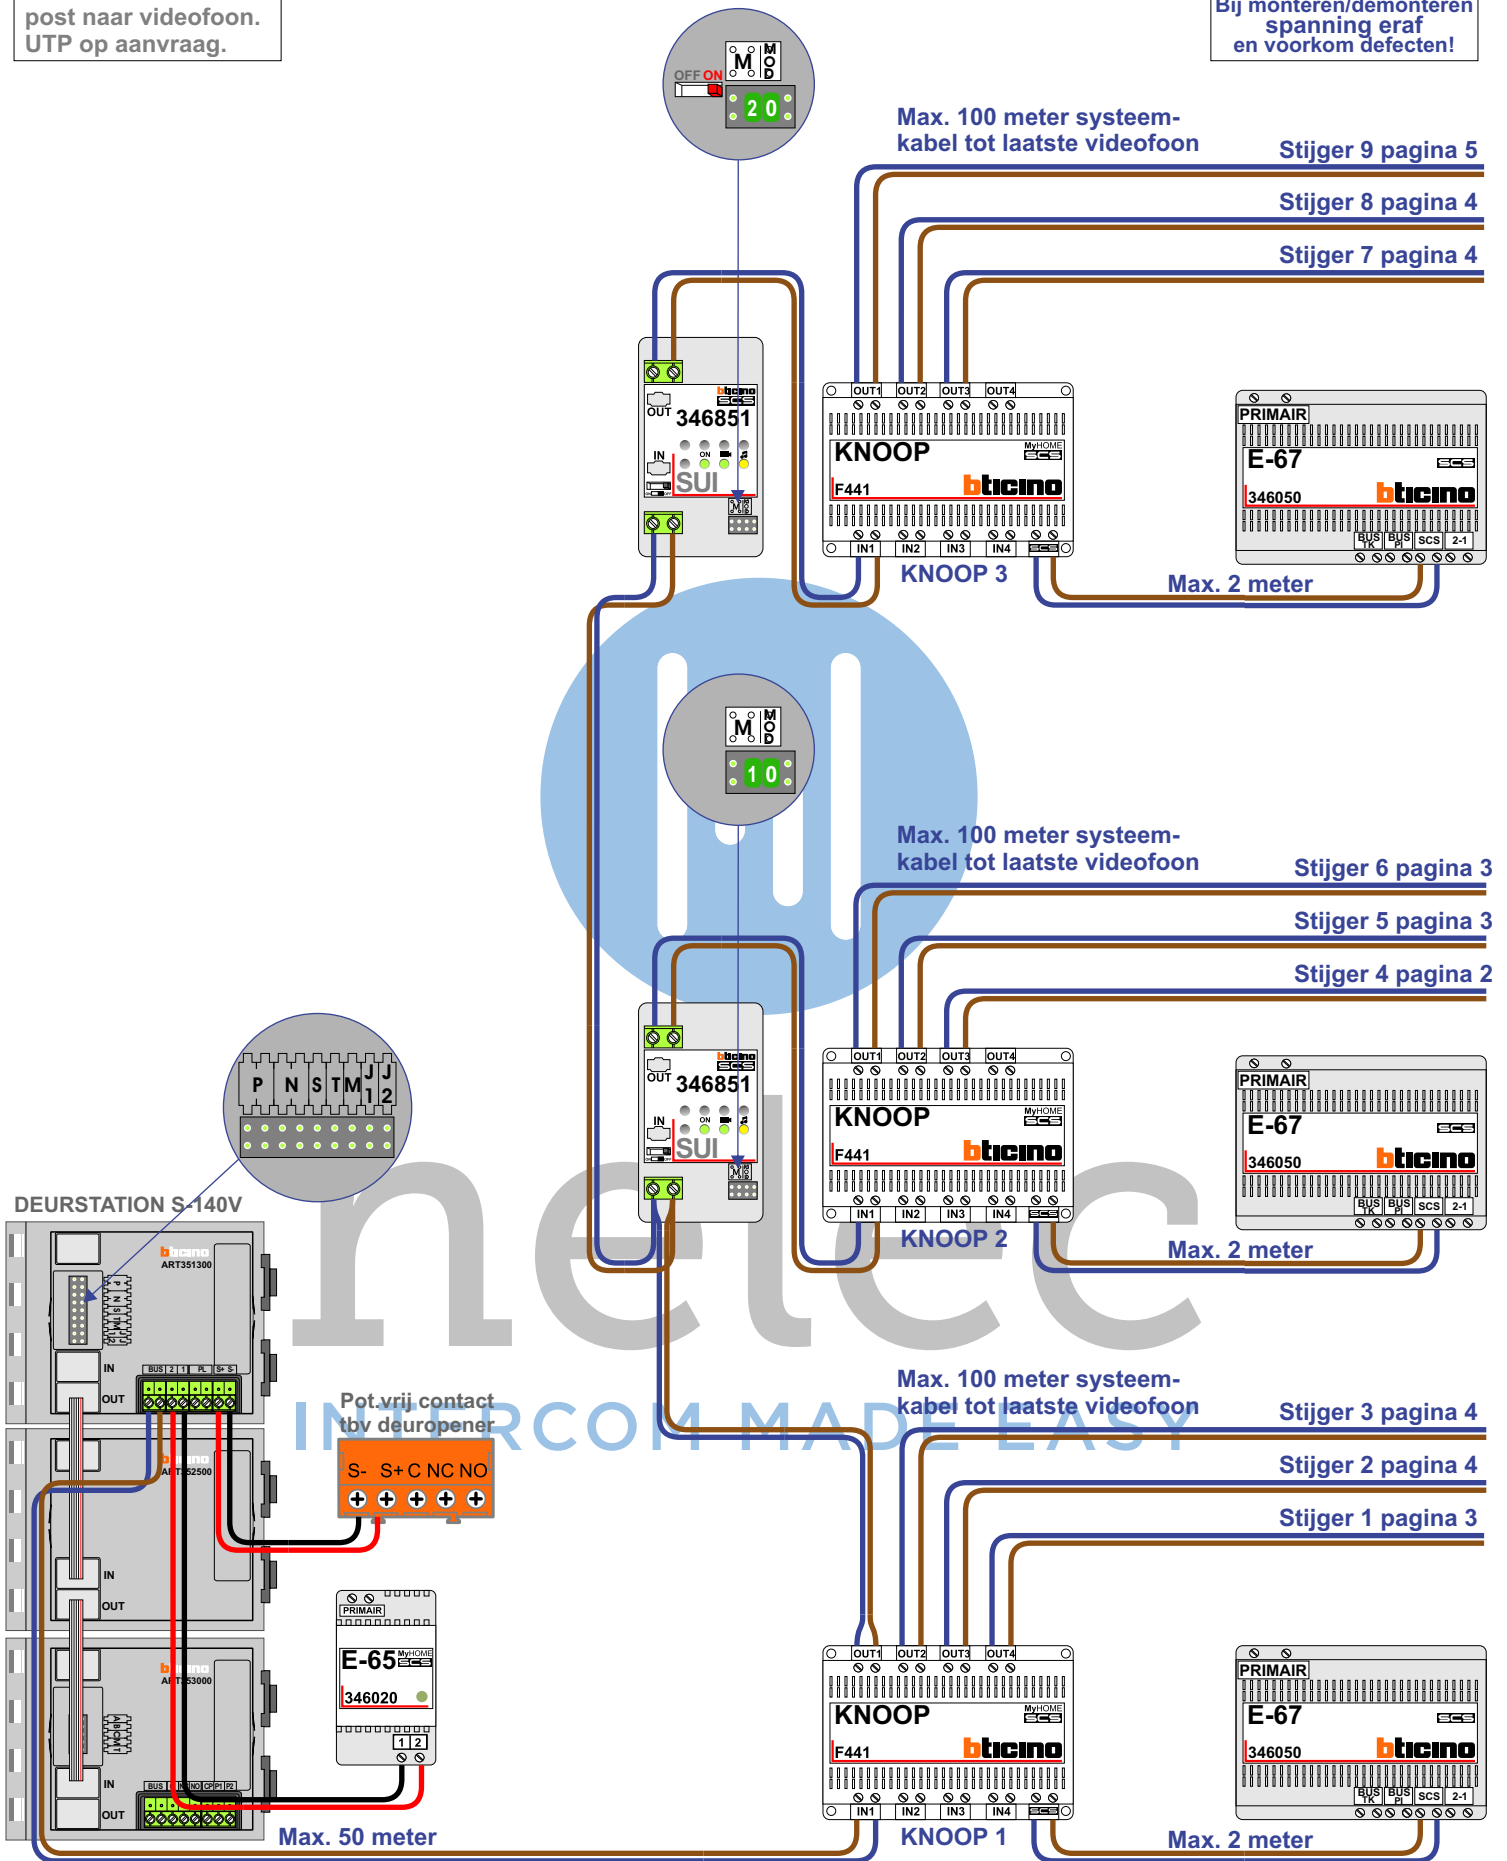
post naar videofoon.
UTP op aanvraag.

Bij monteren/demonteren spanning eraf en voorkom defecten!

OFF ON
M MOD
2 0

Max. 100 meter systeemkabel tot laatste videofoon

Stijger 9 pagina 5
Stijger 8 pagina 4
Stijger 7 pagina 4

OUT 346851
IN
SUI

OUT1 OUT2 OUT3 OUT4
KNOOP
F441
bticino
IN1 IN2 IN3 IN4
KNOOP 3

PRIMAIR
E-67
346050
bticino
BUS TK BUS PI SCS 2-1

Max. 2 meter

M MOD
1 0

Max. 100 meter systeemkabel tot laatste videofoon

Stijger 6 pagina 3
Stijger 5 pagina 3
Stijger 4 pagina 2

OUT 346851
IN
SUI

OUT1 OUT2 OUT3 OUT4
KNOOP
F441
bticino
IN1 IN2 IN3 IN4
KNOOP 2

PRIMAIR
E-67
346050
bticino
BUS TK BUS PI SCS 2-1

Max. 2 meter

P N S T M J1 J2

DEURSTATION S-140V

ART351300
IN
OUT
BUS 2 1 PL S+ S
ART352500
IN
OUT
ART353000
IN
OUT

Pot.vrij contact tbv deuropener
S- S+ C NC NO

Max. 100 meter systeemkabel tot laatste videofoon

Stijger 3 pagina 4
Stijger 2 pagina 4
Stijger 1 pagina 3

PRIMAIR
E-65
346020
1 2

OUT1 OUT2 OUT3 OUT4
KNOOP
F441
bticino
IN1 IN2 IN3 IN4
KNOOP 1

PRIMAIR
E-67
346050
bticino
BUS TK BUS PI SCS 2-1

Max. 50 meter
Max. 2 meter

nelec
INTERCOM MADE EASY